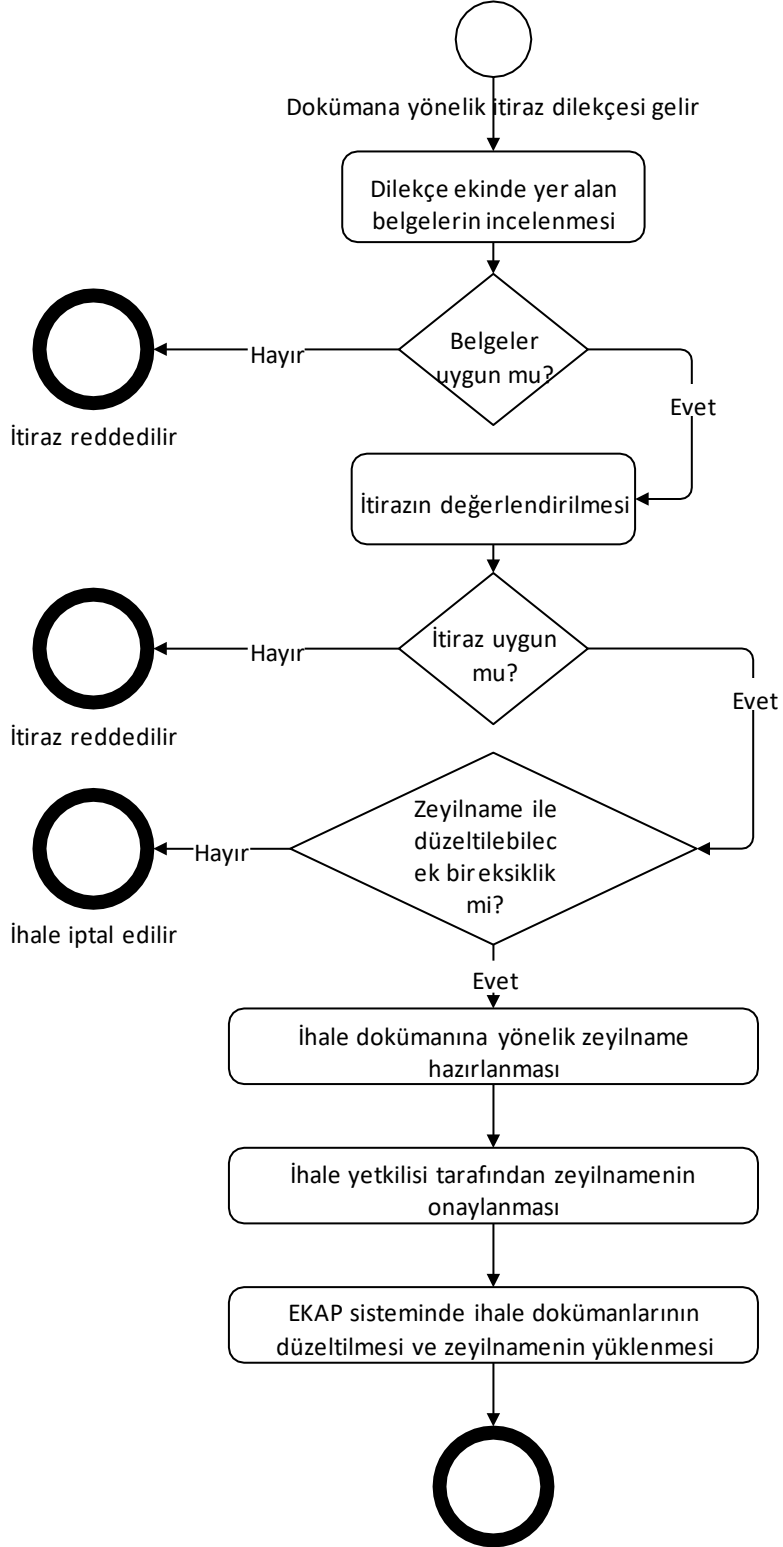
Dokümana yönelik itiraz dilekçesi gelir

Dilekçe ekinde yer alan belgelerin incelenmesi

Belgeler uygun mu?

Hayır

İtiraz reddedilir

Evet

İtirazın değerlendirilmesi

İtiraz uygun mu?

Hayır

İtiraz reddedilir

Evet

Zeyilname ile düzeltilebilecek bir eksiklik mi?

Hayır

İhale iptal edilir

Evet

İhale dokümanına yönelik zeyilname hazırlanması

İhale yetkilisi tarafından zeyilnamenin onaylanması

EKAP sisteminde ihale dokümanlarının düzeltilmesi ve zeyilnamenin yüklenmesi